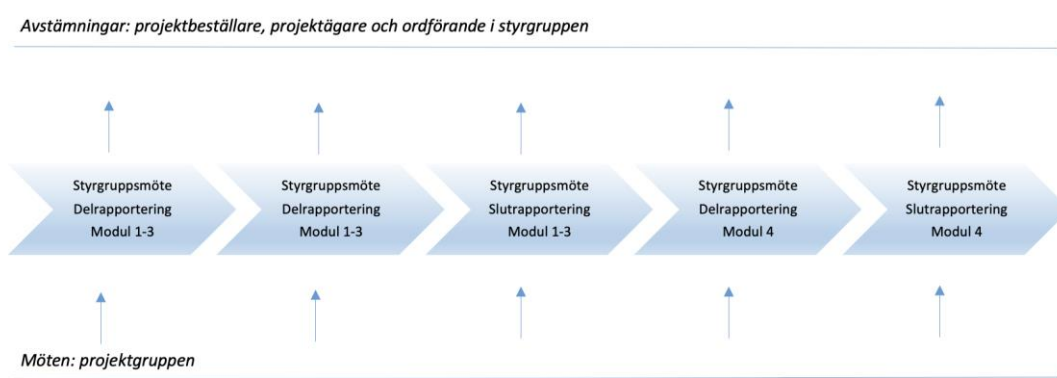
Avstämningar: projektbeställare, projektägare och ordförande i styrgruppen

Styrgruppsmöte
Delrapportering
Modul 1-3

Styrgruppsmöte
Delrapportering
Modul 1-3

Styrgruppsmöte
Slutrapportering
Modul 1-3

Styrgruppsmöte
Delrapportering
Modul 4

Styrgruppsmöte
Slutrapportering
Modul 4

Möten: projektgruppen